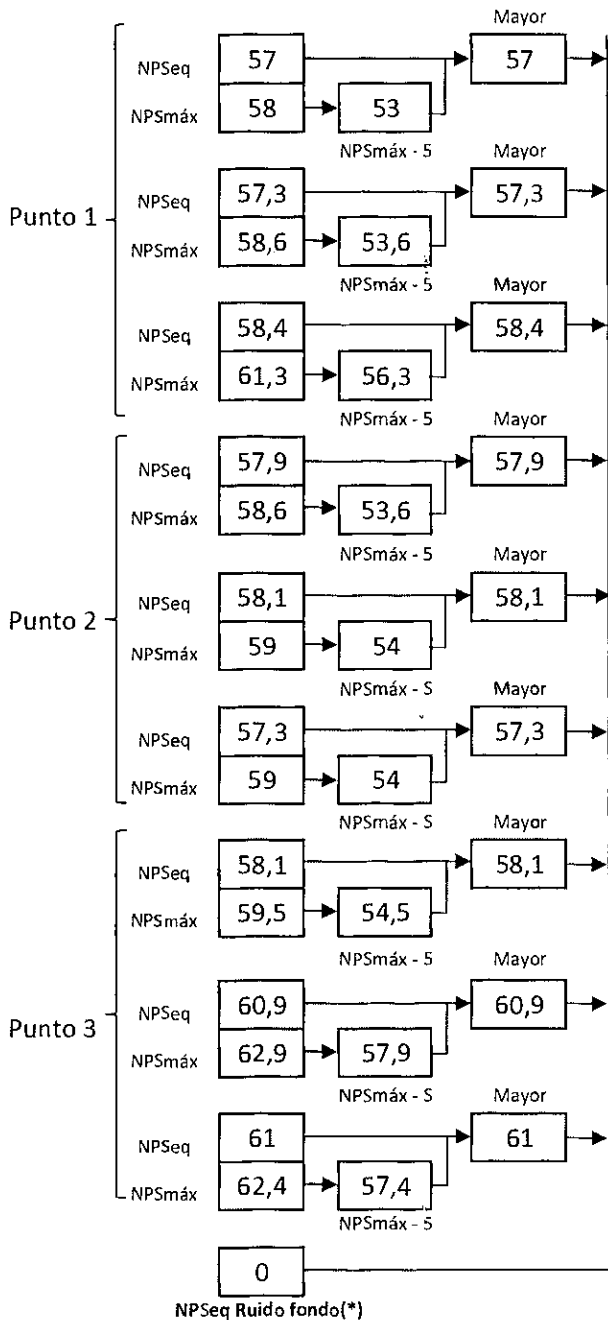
Mayor
NPSeq 57 → 57
NPSmáx 58 → 53
NPSmáx - 5

Mayor
Punto 1
NPSeq 57,3 → 57,3
NPSmáx 58,6 → 53,6
NPSmáx - 5

Mayor
NPSeq 58,4 → 58,4
NPSmáx 61,3 → 56,3
NPSmáx - 5

Mayor
NPSeq 57,9 → 57,9
NPSmáx 58,6 → 53,6
NPSmáx - 5

Mayor
Punto 2
NPSeq 58,1 → 58,1
NPSmáx 59 → 54
NPSmáx - S

Mayor
NPSeq 57,3 → 57,3
NPSmáx 59 → 54
NPSmáx - S

Mayor
NPSeq 58,1 → 58,1
NPSmáx 59,5 → 54,5
NPSmáx - 5

Mayor
Punto 3
NPSeq 60,9 → 60,9
NPSmáx 62,9 → 57,9
NPSmáx - S

Mayor
NPSeq 61 → 61
NPSmáx 62,4 → 57,4
NPSmáx - 5

0
NPSeq Ruido fondo(*)